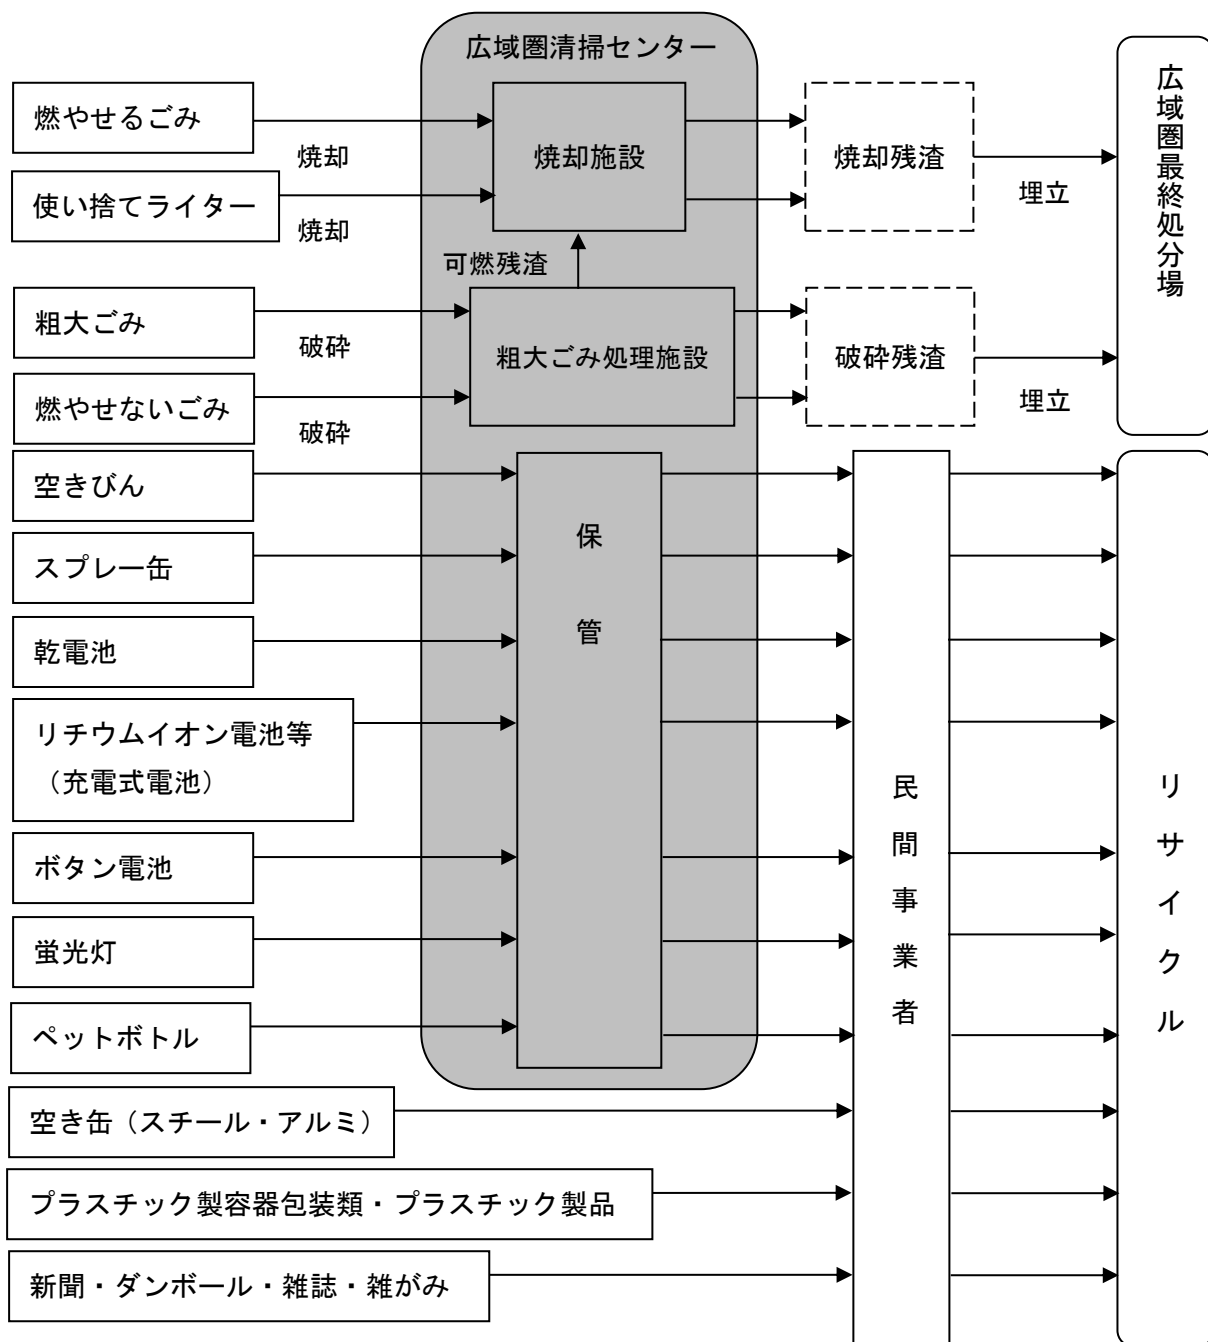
広域圏清掃センター

燃やせるごみ

焼却

使い捨てライター

焼却

焼却施設

焼却残渣

埋立

広域圏最終処分場

可燃残渣

粗大ごみ

破砕

燃やせないごみ

破砕

粗大ごみ処理施設

破砕残渣

埋立

空きびん

スプレー缶

乾電池

リチウムイオン電池等（充電式電池）

ボタン電池

蛍光灯

ペットボトル

保管

空き缶（スチール・アルミ）

プラスチック製容器包装類・プラスチック製品

新聞・ダンボール・雑誌・雑がみ

民間事業者

リサイクル